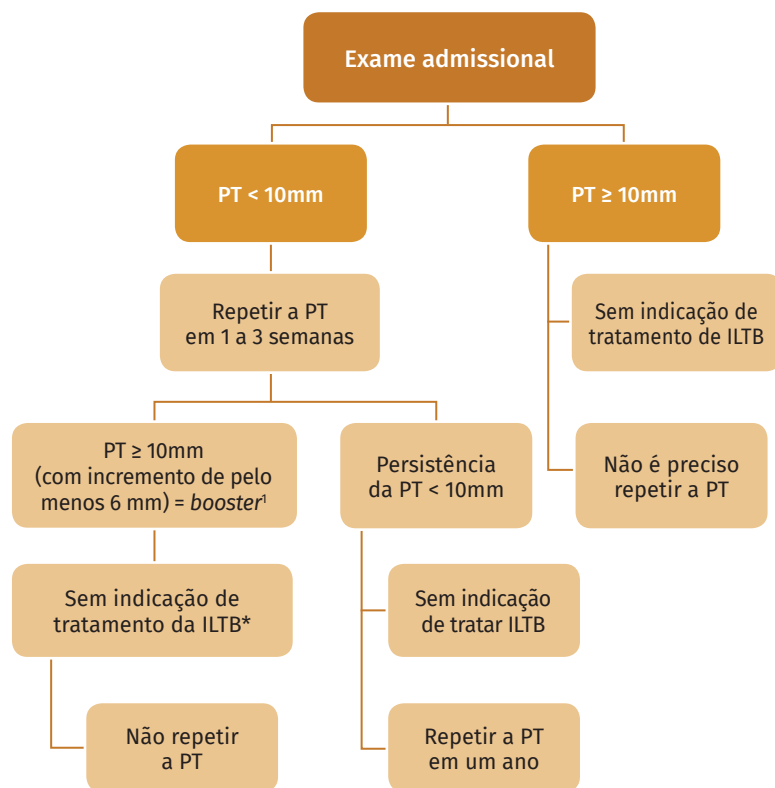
Exame admissional

PT < 10mm

PT ≥ 10mm

Repetir a PT em 1 a 3 semanas

Sem indicação de tratamento de ILTB

Não é preciso repetir a PT

PT ≥ 10mm (com incremento de pelo menos 6 mm) = *booster*$^1$

Persistência da PT < 10mm

Sem indicação de tratamento da ILTB*

Sem indicação de tratar ILTB

Não repetir a PT

Repetir a PT em um ano